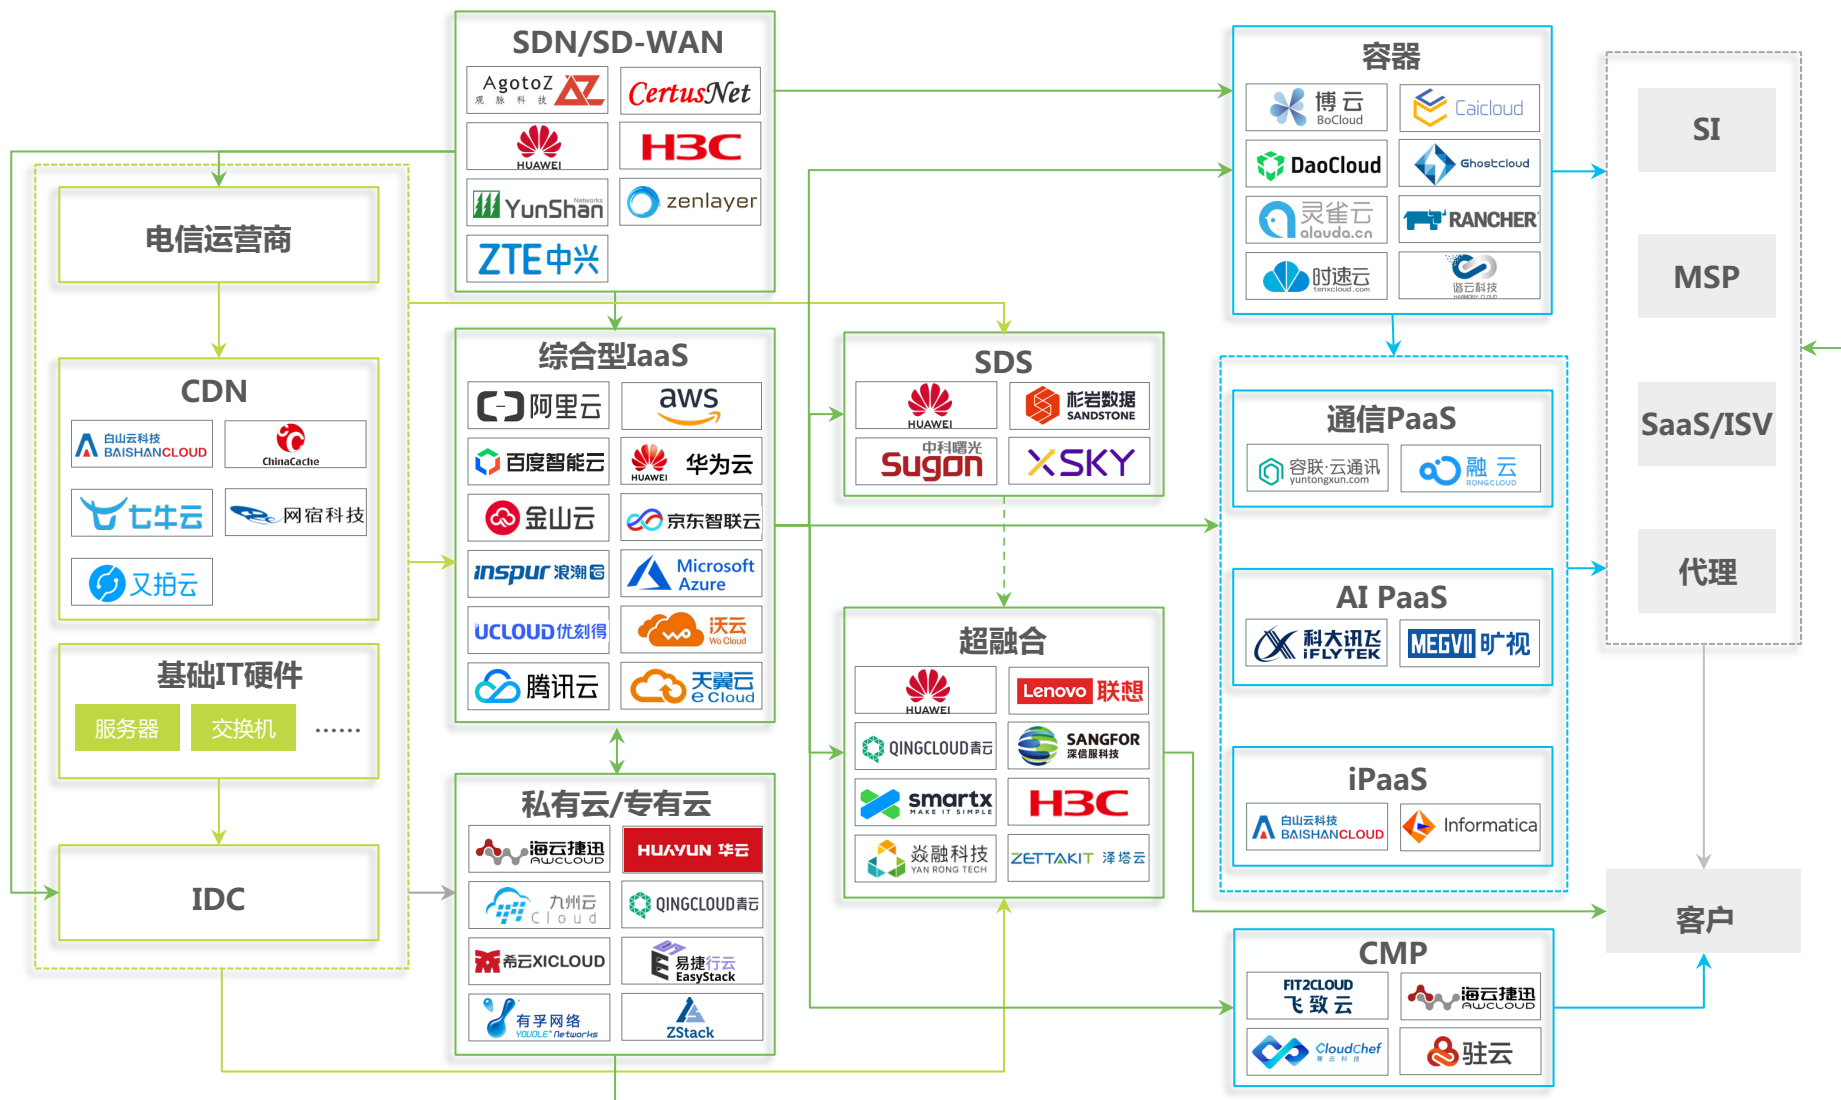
SDN/SD-WAN
AgotoZ 观脉科技
CertusNet
HUAWEI
H3C
YunShan Networks
zenlayer
ZTE中兴

容器
博云 BoCloud
Caicloud
DaoCloud
Ghostcloud
灵雀云 alauda.cn
RANCHER
时速云 tenxcloud.com
谐云科技 HARMONY CLOUD

SI
MSP
SaaS/ISV
代理

电信运营商

CDN
白山云科技 BAISHANCLOUD
ChinaCache
七牛云
网宿科技
又拍云

基础IT硬件
服务器
交换机
……

IDC

综合型IaaS
阿里云
aws
百度智能云
HUAWEI 华为云
金山云
京东智联云
inspur 浪潮云
Microsoft Azure
UCLOUD优刻得
沃云 Wo Cloud
腾讯云
天翼云 e Cloud

SDS
HUAWEI
杉岩数据 SANDSTONE
中科曙光 Sugon
XSKY

通信PaaS
容联·云通讯 yuntongxun.com
融云 RONGCLOUD

AI PaaS
科大讯飞 iFLYTEK
MEGVII旷视

iPaaS
白山云科技 BAISHANCLOUD
Informatica

私有云/专有云
海云捷迅 AWCLOUD
HUAYUN 华云
九州云 Cloud
QINGCLOUD青云
希云XICLOUD
易捷行云 EasyStack
有孚网络 YOUFU Networks
ZStack

超融合
HUAWEI
Lenovo联想
QINGCLOUD青云
SANGFOR 深信服科技
smartx MAKE IT SIMPLE
H3C
焱融科技 YAN RONG TECH
ZETTAKIT 泽塔云

客户

CMP
FIT2CLOUD 飞致云
海云捷迅 AWCLOUD
CloudChef
驻云